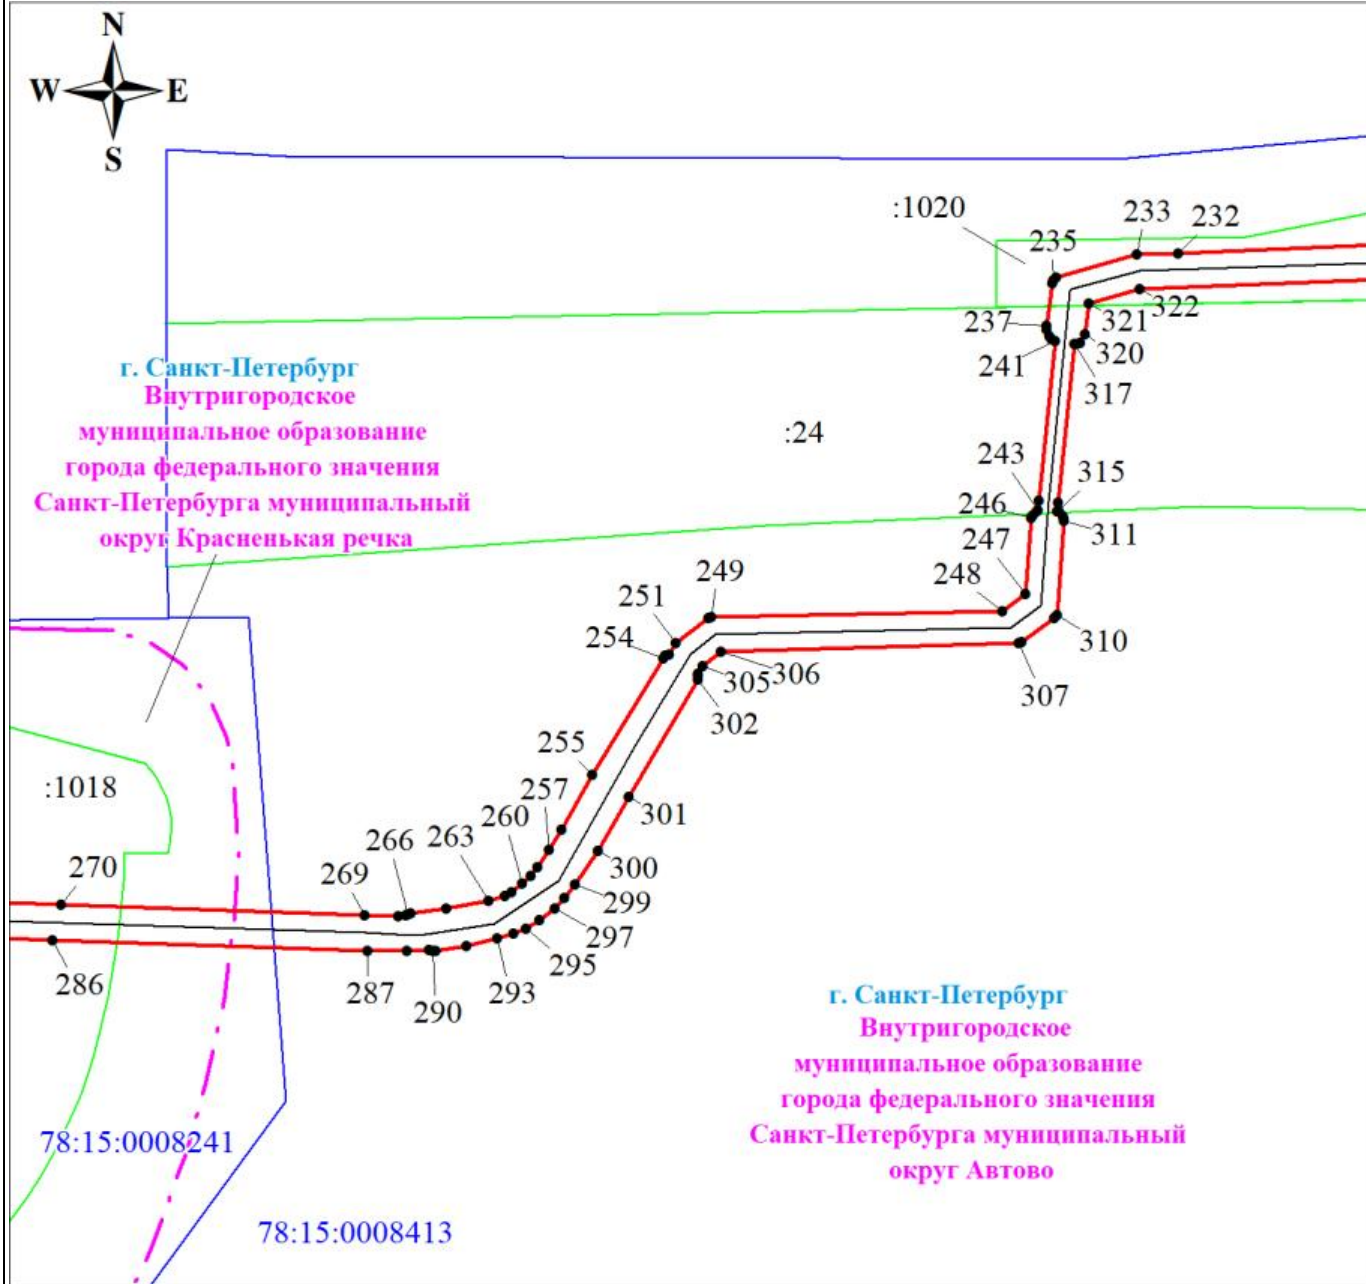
N
W
E
S

:1020
233
232
235
237
321
322
241
320
317
:24
243
315
246
311
247
248
249
251
254
310
306
305
307
302
255
257
301
260
263
266
300
269
299
297
295
293
290
287
270
286
:1018

г. Санкт-Петербург
Внутригородское муниципальное образование города федерального значения Санкт-Петербурга муниципальный округ Красненькая речка

г. Санкт-Петербург
Внутригородское муниципальное образование города федерального значения Санкт-Петербурга муниципальный округ Автово

78:15:0008241
78:15:0008413